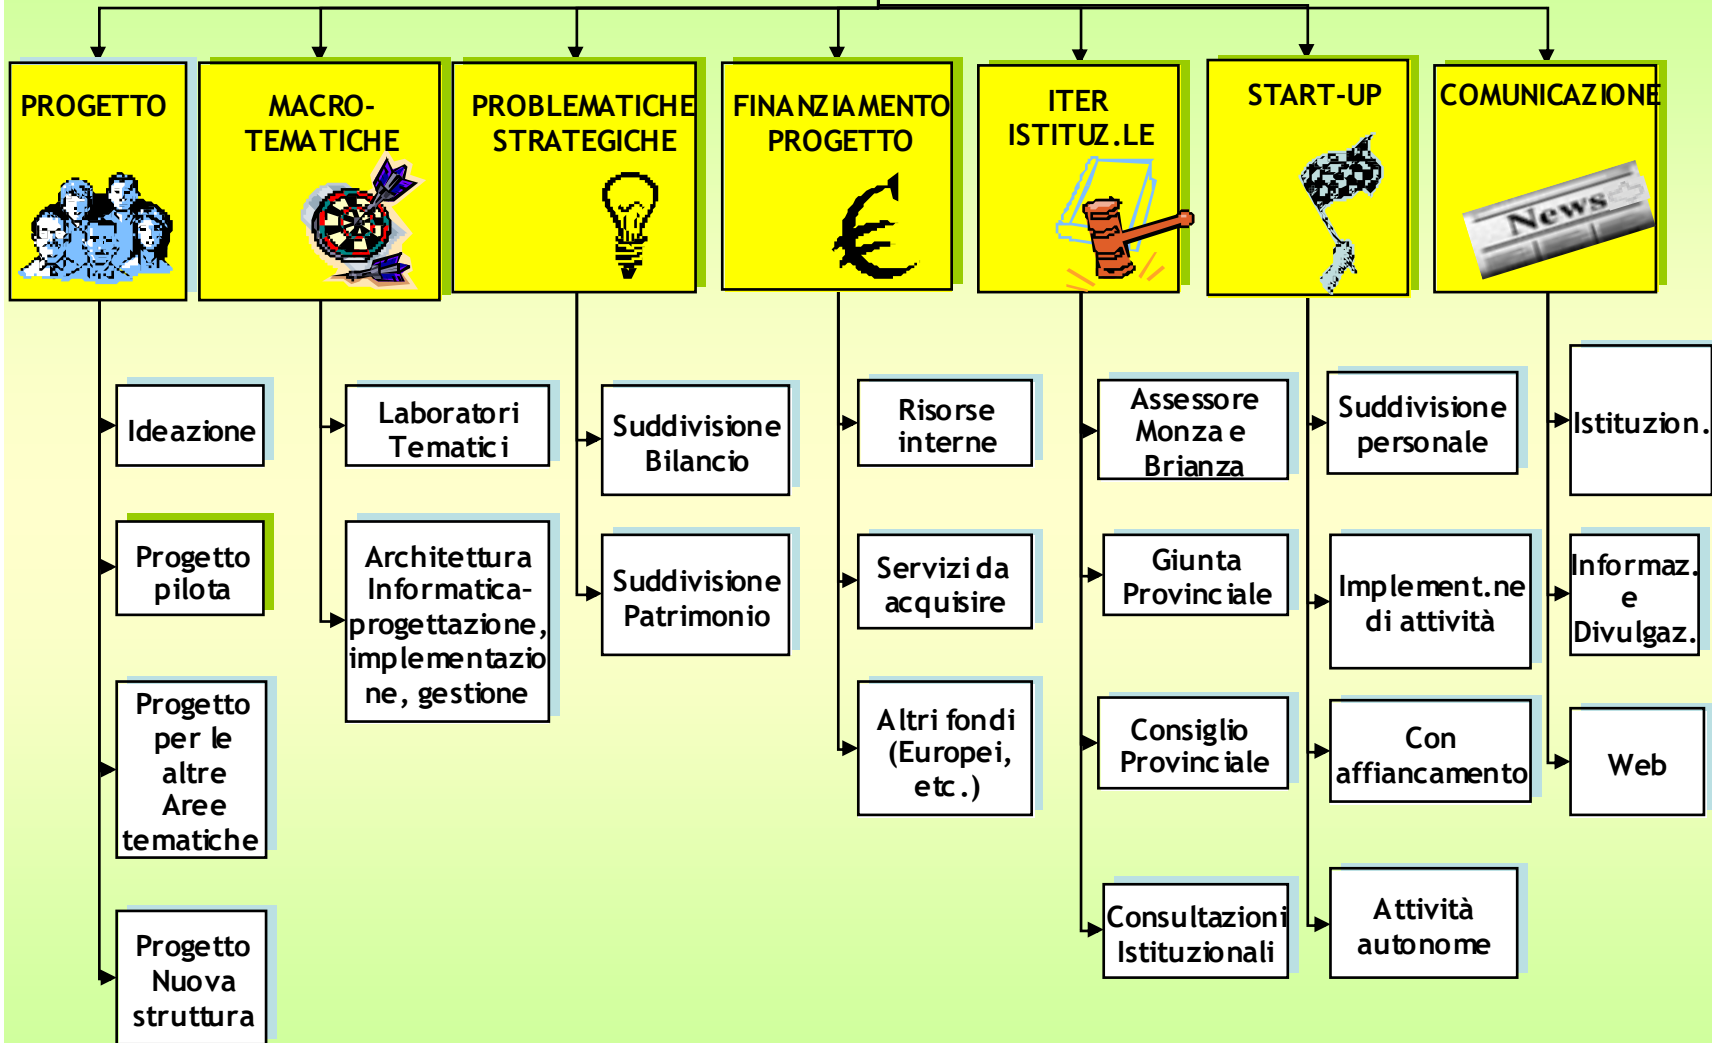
PROGETTO

MACRO-TEMATICHE

PROBLEMATICHE STRATEGICHE

FINANZIAMENTO PROGETTO

ITER ISTITUZ.LE

START-UP

COMUNICAZIONE

News

Ideazione

Progetto pilota

Progetto per le altre Aree tematiche

Progetto Nuova struttura

Laboratori Tematici

Architettura Informatica-progettazione, implementazione, gestione

Suddivisione Bilancio

Suddivisione Patrimonio

Risorse interne

Servizi da acquisire

Altri fondi (Europei, etc.)

Assessore Monza e Brianza

Giunta Provinciale

Consiglio Provinciale

Consultazioni Istituzionali

Suddivisione personale

Implement.ne di attività

Con affiancamento

Attività autonome

Istituzion.

Informaz. e Divulgaz.

Web